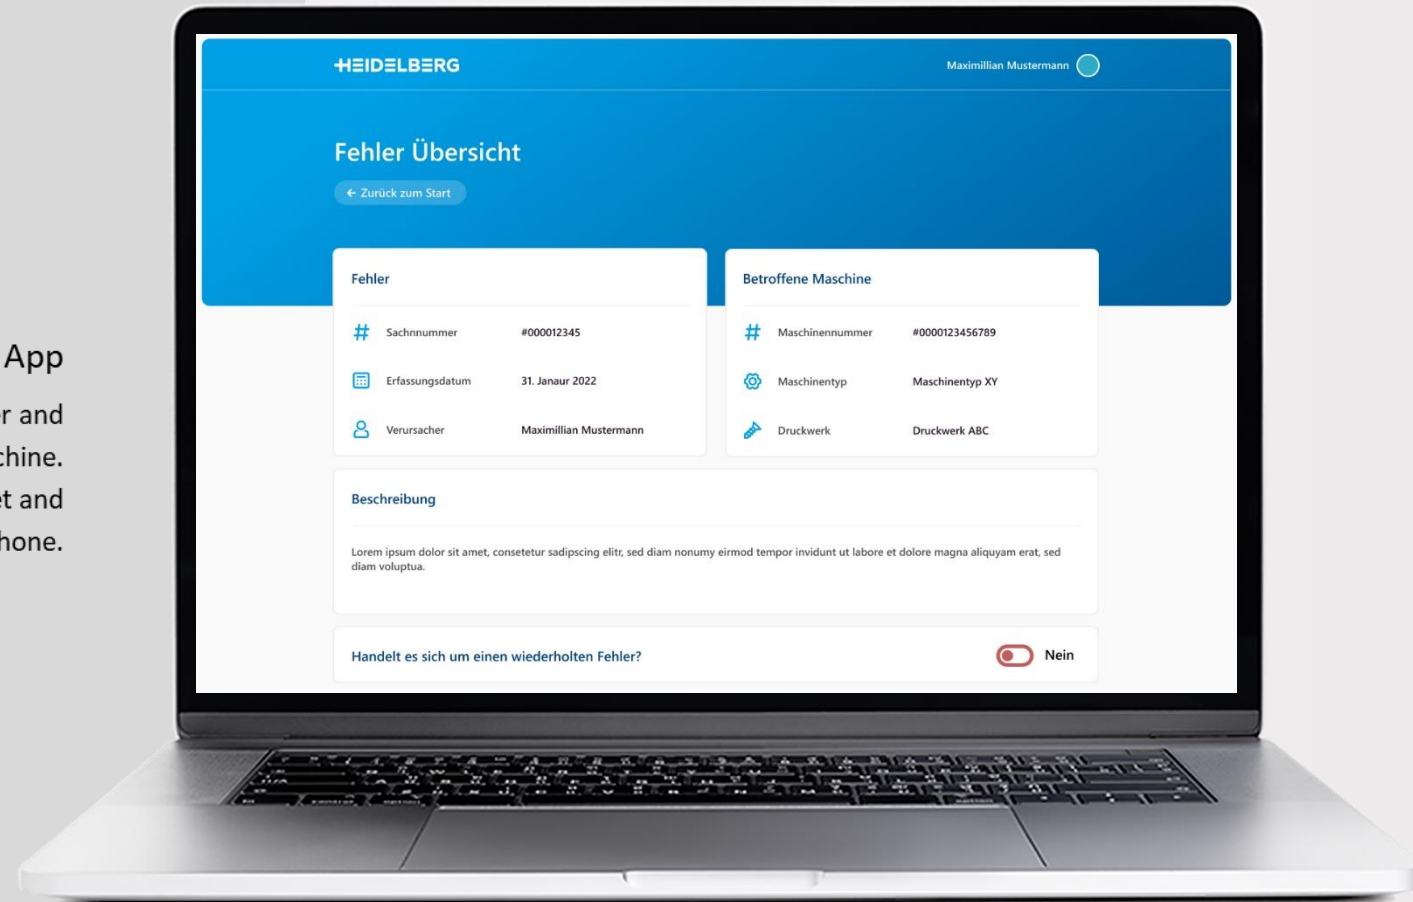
App

r and chine. t and hone.

HEIDELBERG

Maximillian Mustermann

Fehler Übersicht

← Zurück zum Start

Fehler

| | | |
|---|---|---|
| # | Sachnummer | #000012345 |
| | Erfassungsdatum | 31. Janaur 2022 |
| | Verursacher | Maximillian Mustermann |

Betroffene Maschine

| | | |
|---|---|---|
| # | Maschinennummer | #0000123456789 |
| | Maschinentyp | Maschinentyp XY |
| | Druckwerk | Druckwerk ABC |

Beschreibung

Lorem ipsum dolor sit amet, consetetur sadipscing elitr, sed diam nonumy eirmod tempor invidunt ut labore et dolore magna aliquyam erat, sed diam voluptua.

Handelt es sich um einen wiederholten Fehler?

Nein